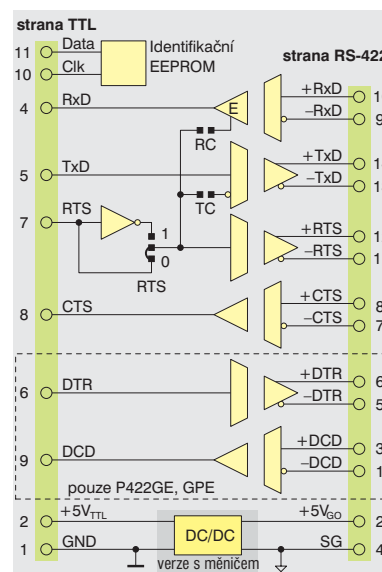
strana TTL

11 Data
10 Clk
Identifikační EEPROM

strana RS-422

4 RxD
E
+RxD 1
–RxD 9
RC
5 TxD
TC
+TxD 1
–TxD 1
7 RTS
1
0
RTS
+RTS 1
–RTS 1
8 CTS
+CTS 8
–CTS 7
6 DTR
+DTR 6
–DTR 5
9 DCD
+DCD 3
–DCD 1
pouze P422GE, GPE
2 $+5V_{TTL}$
$+5V_{GO}$ 2
1 GND
DC/DC
verze s měničem
SG 4